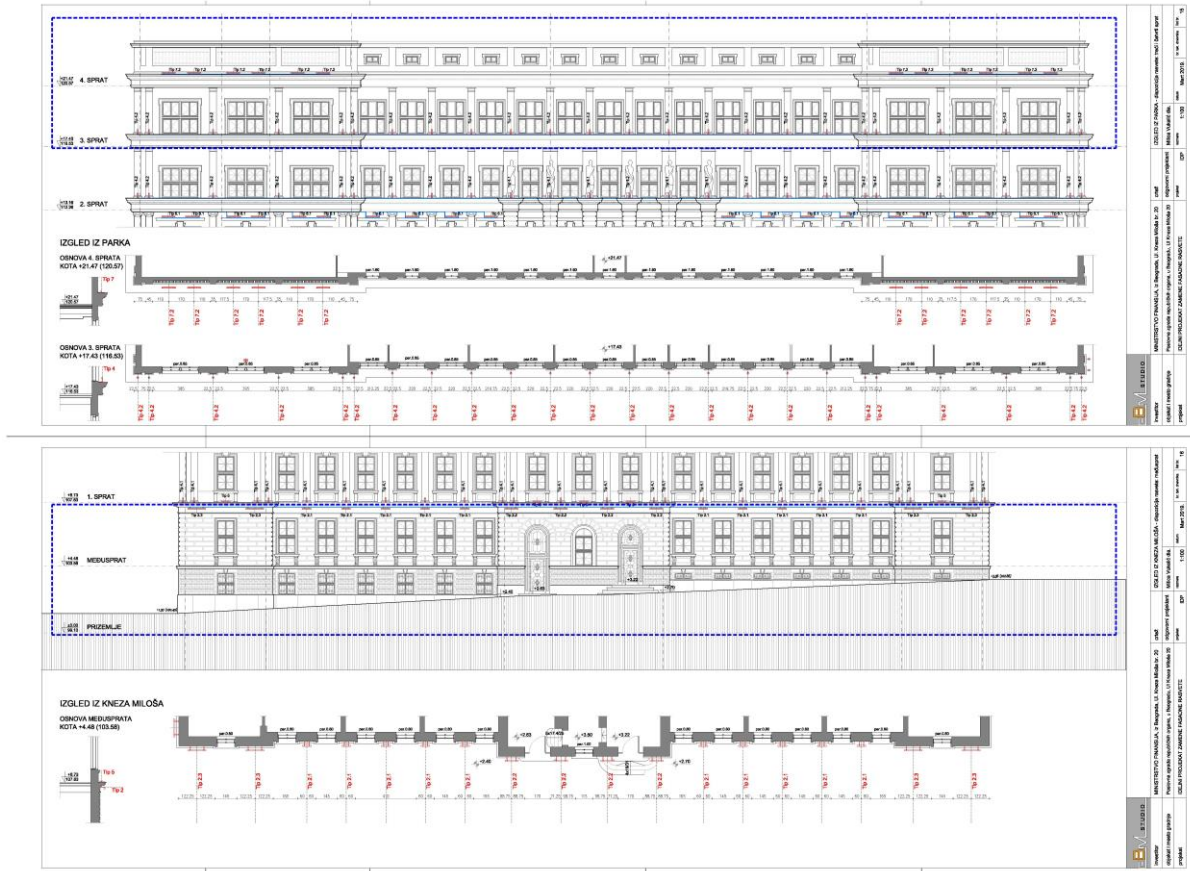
4. SPRAT

3. SPRAT

2. SPRAT

IZGLED IZ PARKA

OSNOVA 4. SPRATA
KOTA +21.47 (120.57)

OSNOVA 3. SPRATA
KOTA +17.43 (116.53)

investitor
objekat i mesto gradnje
projekat

MINISTARSTVO FINANSIJA, iz Beograda, Ul. Kneza Miloša br. 20
Poslovna zgrada republičkih organa, u Beogradu, Ul Kneza Miloša 20
IDEJNI PROJEKAT ZAMENE FASADNE BRAVARIJE

crtež
IZGLED IZ PARKA - dispozicija nameštaja treći i četvrti sprat
odgovorni projektant
Miloš Vukašinović dia.
razmera
1:100
datum
Mart 2018.
faza
IDP
br. lista
16

1. SPRAT

MEĐUSPRAT

PRIZEMLJE

IZGLED IZ KNEZA MILOŠA

OSNOVA MEĐUSPRATA
KOTA +4.48 (103.58)

investitor
objekat i mesto gradnje
projekat

MINISTARSTVO FINANSIJA, iz Beograda, Ul. Kneza Miloša br. 20
Poslovna zgrada republičkih organa, u Beogradu, Ul Kneza Miloša 20
IDEJNI PROJEKAT ZAMENE FASADNE BRAVARIJE

crtež
IZGLED IZ KNEZA MILOŠA - dispozicija nameštaja međusprat
odgovorni projektant
Miloš Vukašinović dia.
razmera
1:100
datum
Mart 2018.
faza
IDP
br. lista
16